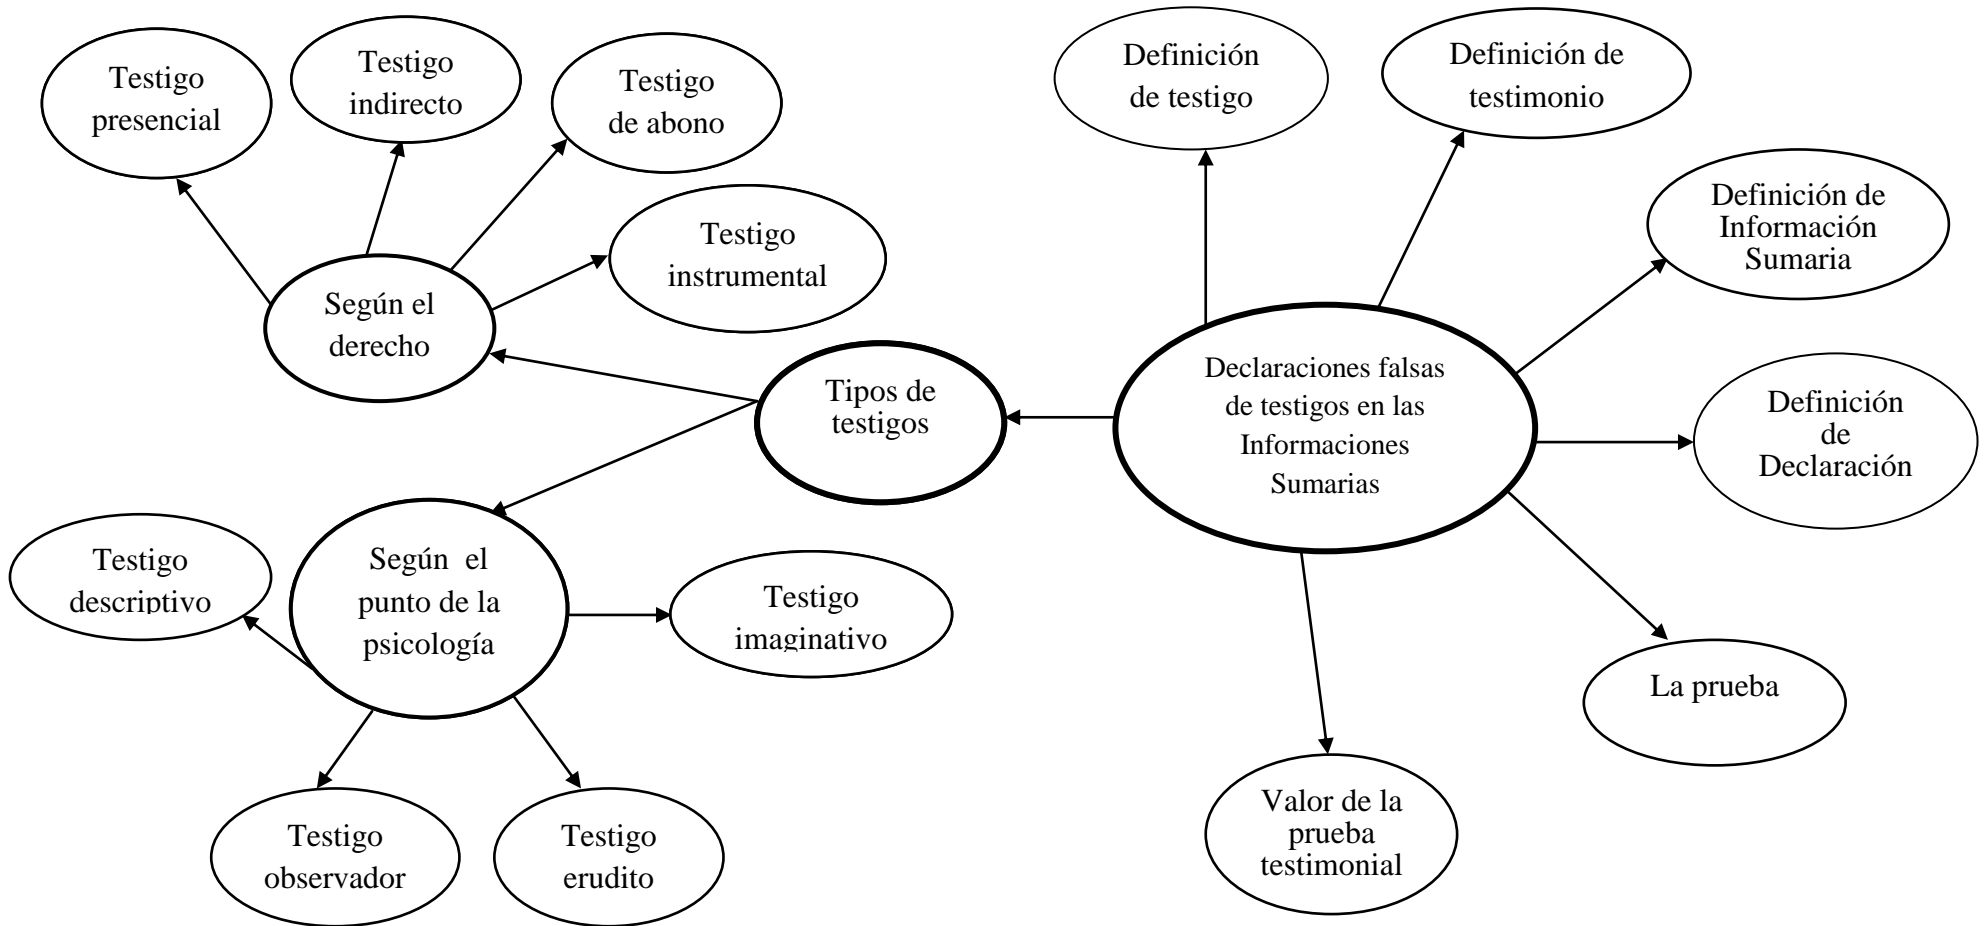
Declaraciones falsas de testigos en las Informaciones Sumarias

Definición de testigo

Definición de testimonio

Definición de Información Sumaria

Definición de Declaración

La prueba

Valor de la prueba testimonial

Tipos de testigos

Según el derecho

Testigo presencial

Testigo indirecto

Testigo de abono

Testigo instrumental

Según el punto de la psicología

Testigo descriptivo

Testigo imaginativo

Testigo observador

Testigo erudito